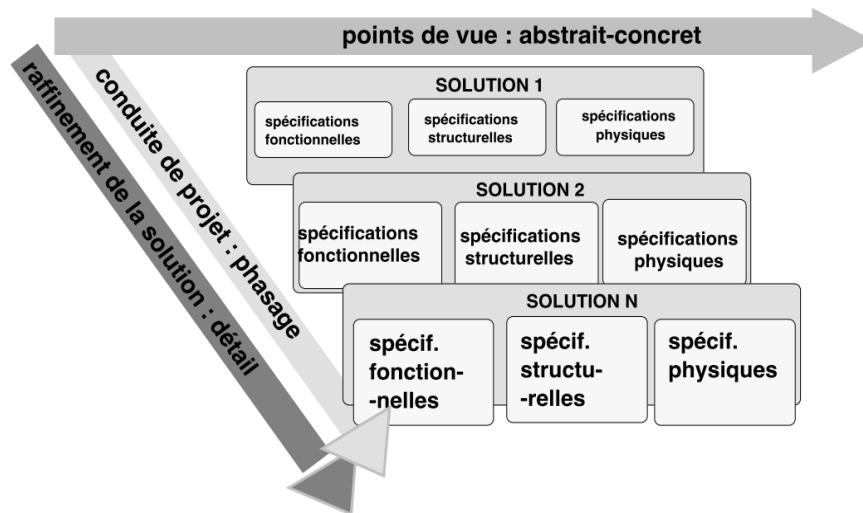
points de vue : abstrait-concret

raffinement de la solution : détail

conduite de projet : phasage

SOLUTION 1

spécifications fonctionnelles

spécifications structurelles

spécifications physiques

SOLUTION 2

spécifications fonctionnelles

spécifications structurelles

spécifications physiques

SOLUTION N

spécif. fonction--nelles

spécif. structu--relles

spécif. physiques